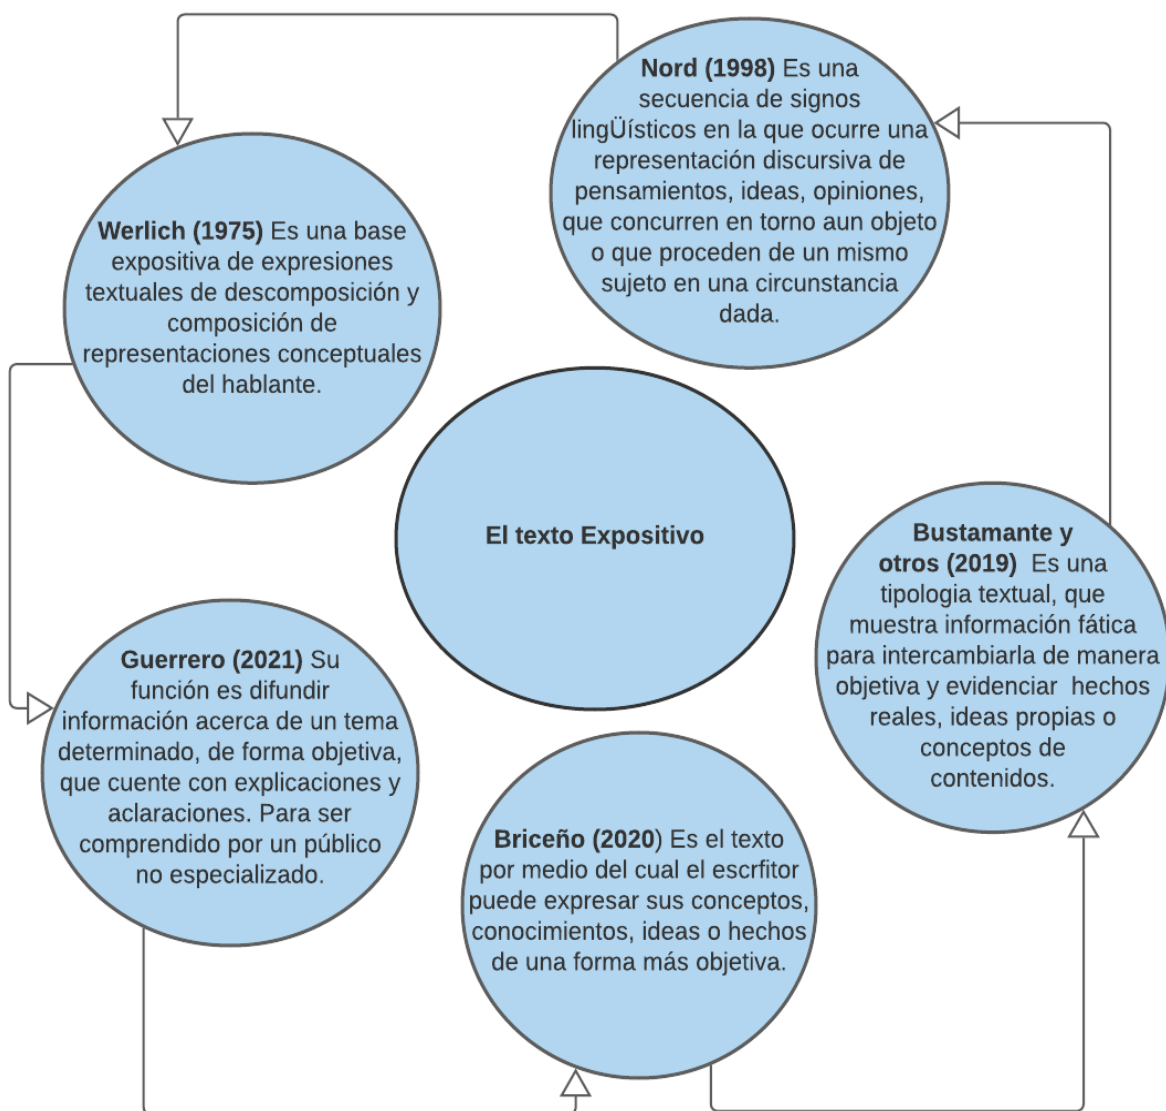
**Nord (1998)** Es una secuencia de signos lingÜísticos en la que ocurre una representación discursiva de pensamientos, ideas, opiniones, que concurren en torno aun objeto o que proceden de un mismo sujeto en una circunstancia dada.

**Werlich (1975)** Es una base expositiva de expresiones textuales de descomposición y composición de representaciones conceptuales del hablante.

**El texto Expositivo**

**Bustamante y otros (2019)** Es una tipologia textual, que muestra información fática para intercambiarla de manera objetiva y evidenciar hechos reales, ideas propias o conceptos de contenidos.

**Guerrero (2021)** Su función es difundir información acerca de un tema determinado, de forma objetiva, que cuente con explicaciones y aclaraciones. Para ser comprendido por un público no especializado.

**Briceño (2020)** Es el texto por medio del cual el escrfitor puede expresar sus conceptos, conocimientos, ideas o hechos de una forma más objetiva.